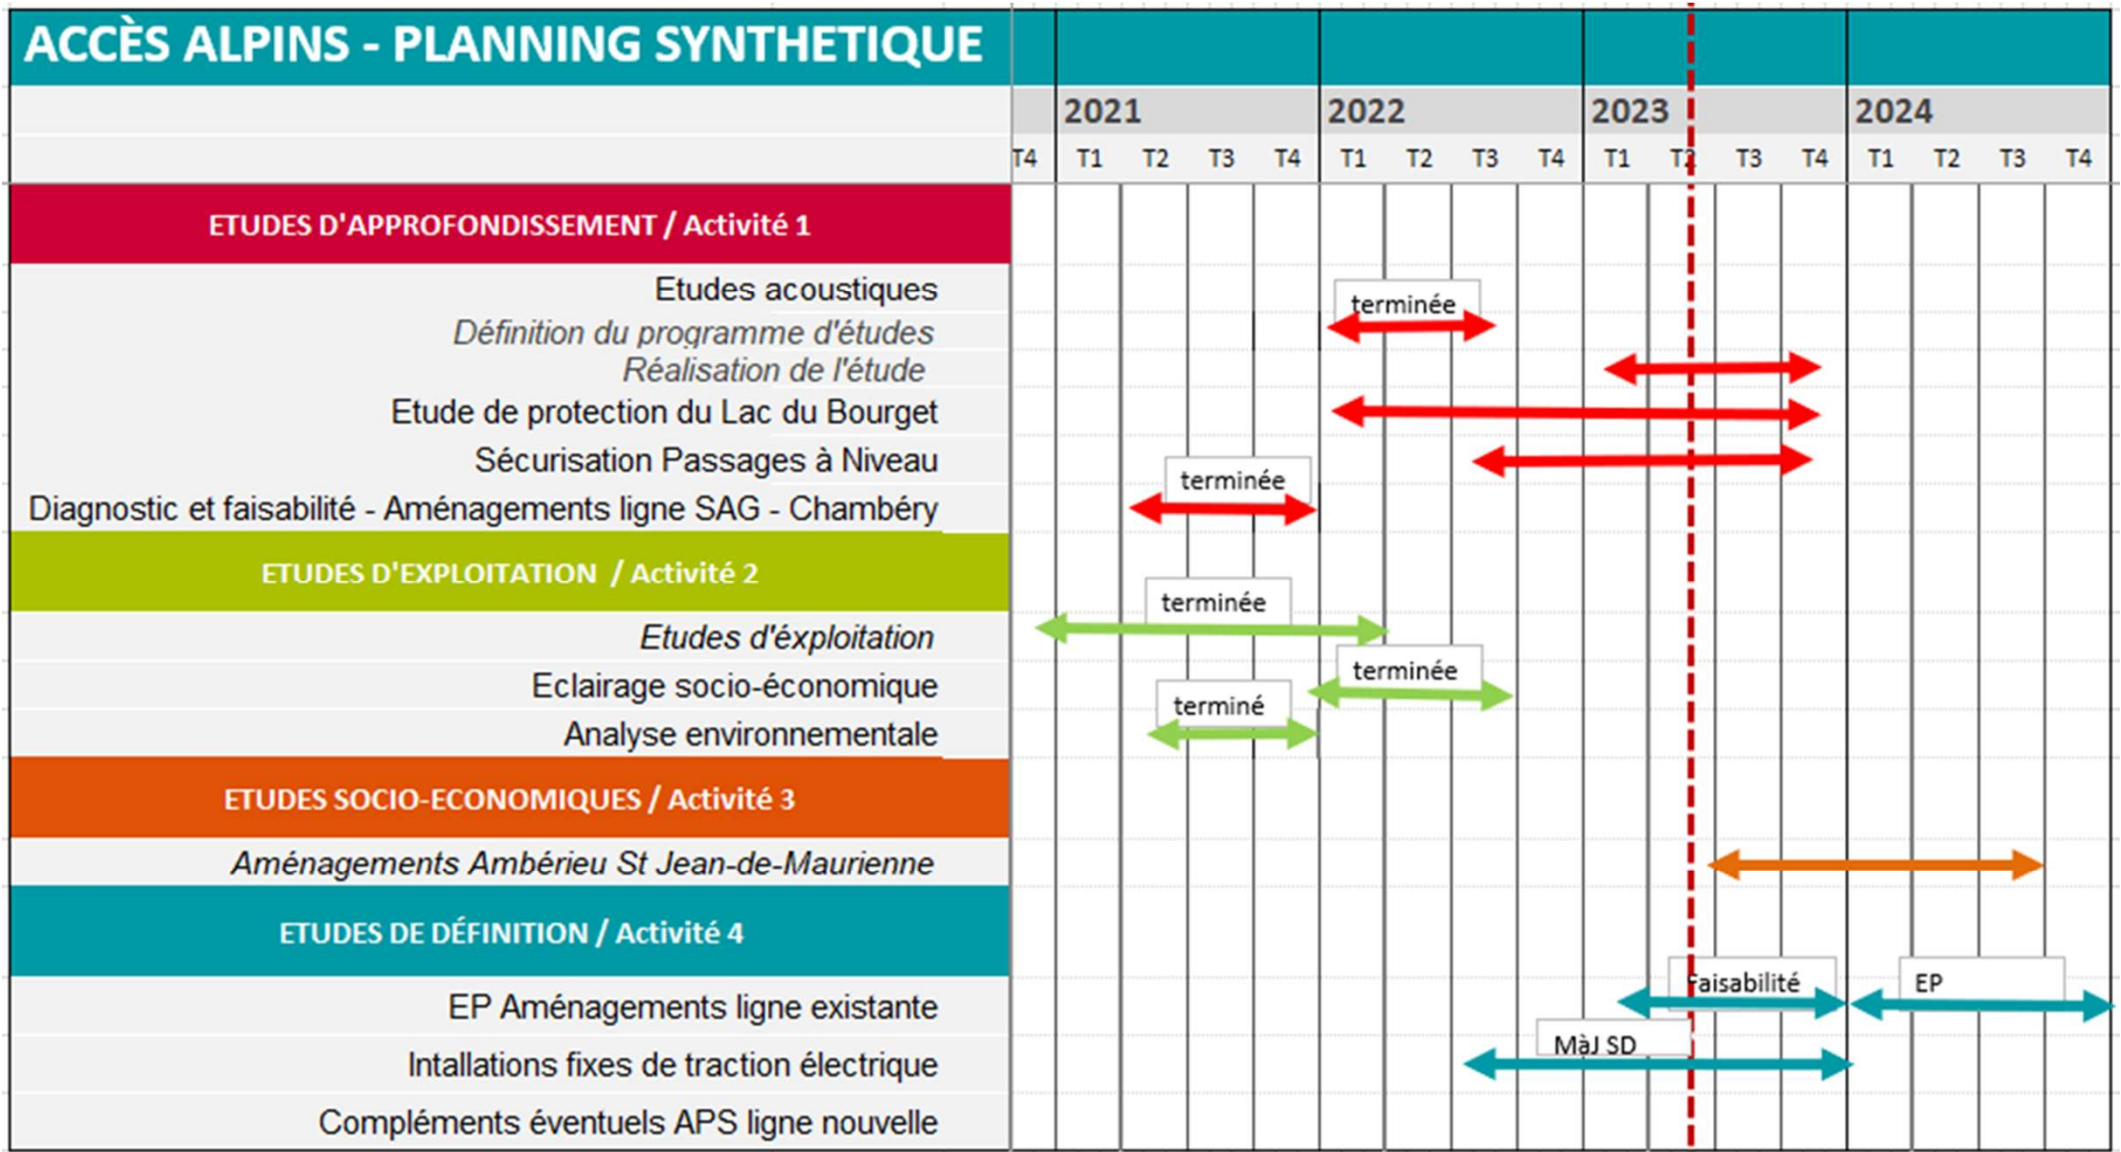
ACCÈS ALPINS - PLANNING SYNTHETIQUE

| | | 2021 | | | | 2022 | | | | 2023 | | | | 2024 | | | |
|---|---|---|---|---|---|---|---|---|---|---|---|---|---|---|---|---|---|
| | T4 | T1 | T2 | T3 | T4 | T1 | T2 | T3 | T4 | T1 | T2 | T3 | T4 | T1 | T2 | T3 | T4 |

ETUDES D'APPROFONDISSEMENT / Activité 1

Etudes acoustiques

Définition du programme d'études — terminée

Réalisation de l'étude

Etude de protection du Lac du Bourget

Sécurisation Passages à Niveau

Diagnostic et faisabilité - Aménagements ligne SAG - Chambéry — terminée

ETUDES D'EXPLOITATION / Activité 2

Etudes d'exploitation — terminée

Eclairage socio-économique — terminée

Analyse environnementale — terminé

ETUDES SOCIO-ECONOMIQUES / Activité 3

Aménagements Ambérieu St Jean-de-Maurienne

ETUDES DE DÉFINITION / Activité 4

EP Aménagements ligne existante — Faisabilité — EP

Intallations fixes de traction électrique — MàJ SD

Compléments éventuels APS ligne nouvelle